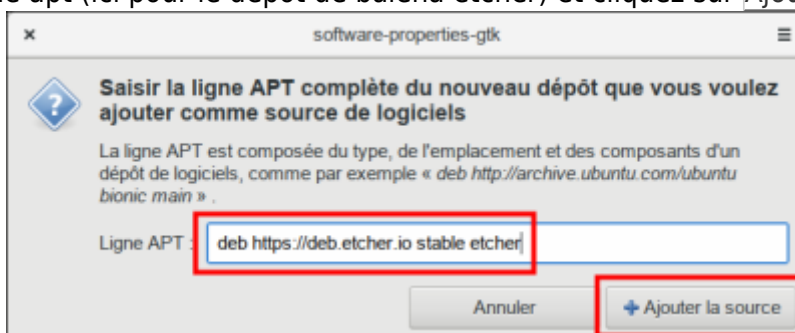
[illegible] apt (ici pour le dépôt de balena etcher) et cliquez sur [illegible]

× software-properties-gtk ≡

Saisir la ligne APT complète du nouveau dépôt que vous voulez ajouter comme source de logiciels

La ligne APT est composée du type, de l'emplacement et des composants d'un dépôt de logiciels, comme par exemple « deb http://archive.ubuntu.com/ubuntu bionic main » .

Ligne APT : deb https://deb.etcher.io stable etcher

Annuler

+ Ajouter la source